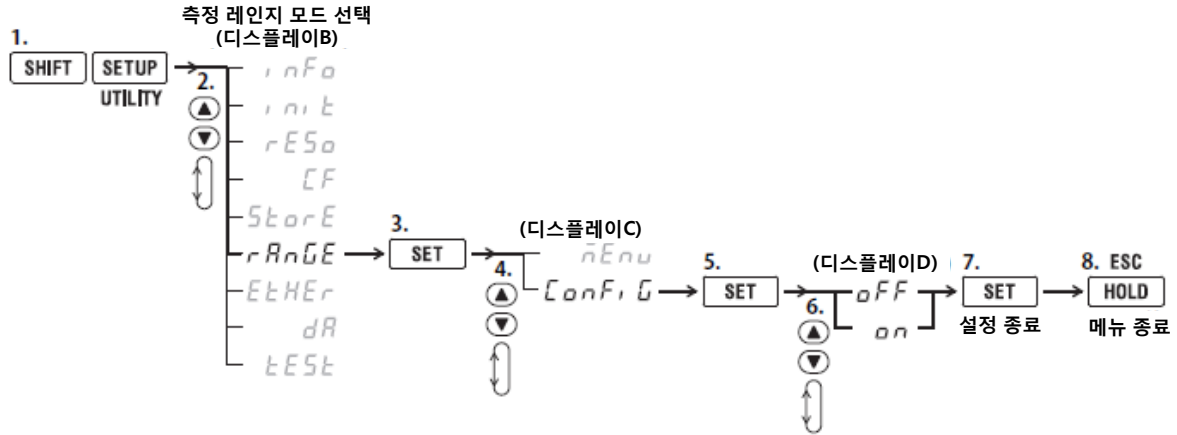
측정 레인지 모드 선택
(디스플레이B)

1.
SHIFT
SETUP
UTILITY

2.
inFo
init
rESo
CF
StorE
rAnGE
EtHEr
dA
tESt

3.
SET

(디스플레이C)
nEnu
4.
ConFiG

5.
SET

(디스플레이D)
6.
oFF
on

7.
SET
설정 종료

8. ESC
HOLD
메뉴 종료